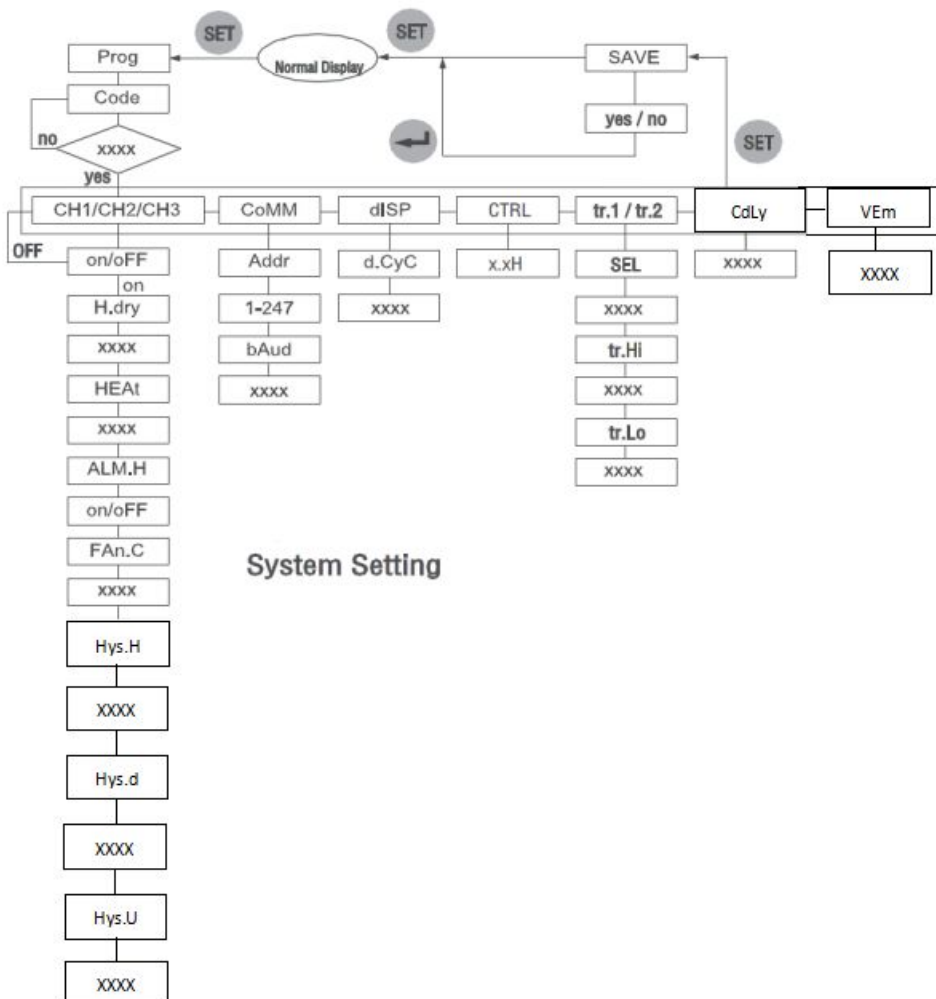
SET
SET
Prog
Normal Display
SAVE
Code
no
xxxx
yes / no
SET
yes
CH1/CH2/CH3
CoMM
dISP
CTRL
tr.1 / tr.2
CdLy
VEm
OFF
on/oFF
on
Addr
d.CyC
x.xH
SEL
xxxx
XXXX
H.dry
1-247
xxxx
xxxx
xxxx
bAud
tr.Hi
HEAt
xxxx
xxxx
xxxx
tr.Lo
ALM.H
xxxx
on/oFF
FAn.C
System Setting
xxxx
Hys.H
XXXX
Hys.d
XXXX
Hys.U
XXXX